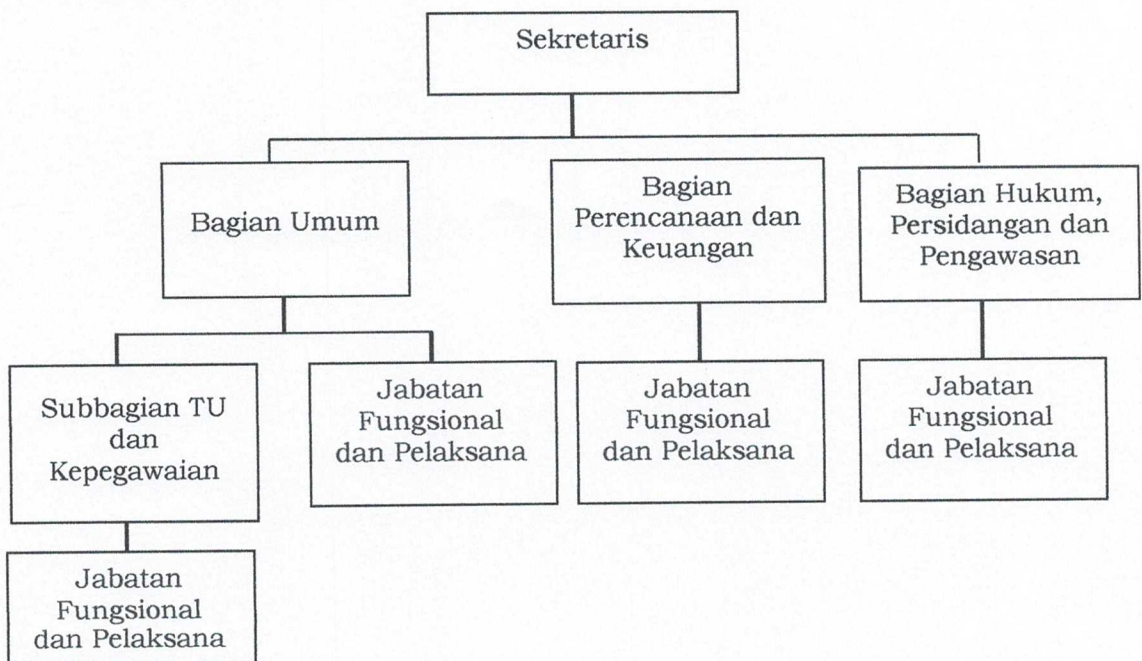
Sekretaris

Bagian Umum

Bagian Perencanaan dan Keuangan

Bagian Hukum, Persidangan dan Pengawasan

Subbagian TU dan Kepegawaian

Jabatan Fungsional dan Pelaksana

Jabatan Fungsional dan Pelaksana

Jabatan Fungsional dan Pelaksana

Jabatan Fungsional dan Pelaksana